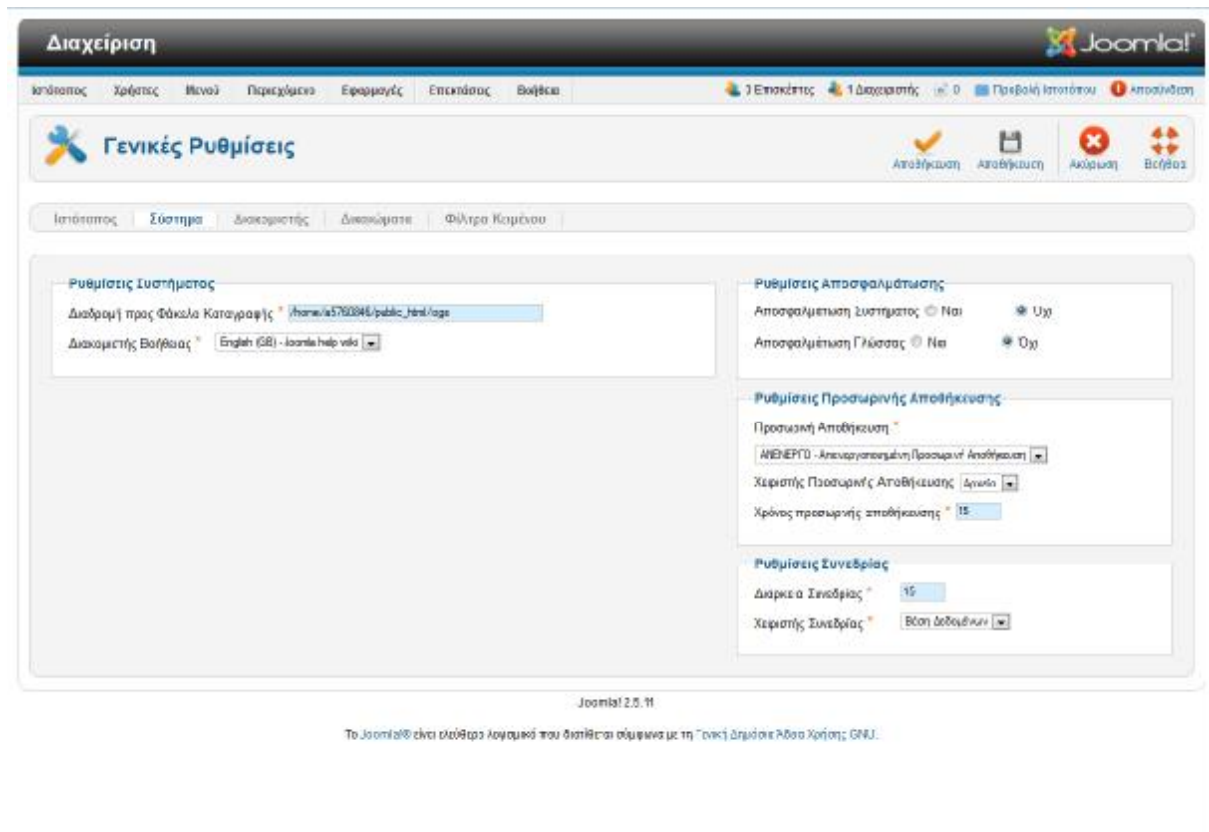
Διαχείριση

Joomla!

Ιστότοπος Χρήστες Μενού Περιεχόμενο Εφαρμογές Επεκτάσεις Βοήθεια

3 Επισκέπτες 1 Διαχειριστής 0 Προβολή Ιστότοπου Αποσύνδεση

Γενικές Ρυθμίσεις

Αποθήκευση Αποθήκευση Ακύρωση Βοήθεια

Ιστότοπος Σύστημα Διακομιστής Δικαιώματα Φίλτρα Κειμένου

Ρυθμίσεις Συστήματος

Διαδρομή προς Φάκελο Καταγραφής * /home/a5760846/public_html/logs

Διακομιστής Βοήθειας * English (GB) - Joomla help wiki

Ρυθμίσεις Αποσφαλμάτωσης

Αποσφαλμάτωση Συστήματος Ναι Όχι

Αποσφαλμάτωση Γλώσσας Ναι Όχι

Ρυθμίσεις Προσωρινής Αποθήκευσης

Προσωρινή Αποθήκευση *

ΑΝΕΝΕΡΓΟ - Απενεργοποιημένη Προσωρινή Αποθήκευση

Χειριστής Προσωρινής Αποθήκευσης Αρχείο

Χρόνος προσωρινής αποθήκευσης * 15

Ρυθμίσεις Συνεδρίας

Διάρκεια Συνεδρίας * 15

Χειριστής Συνεδρίας * Βάση Δεδομένων

Joomla! 2.5.11

Το Joomla!® είναι ελεύθερο λογισμικό που διατίθεται σύμφωνα με τη Γενική Δημόσια Άδεια Χρήσης GNU.